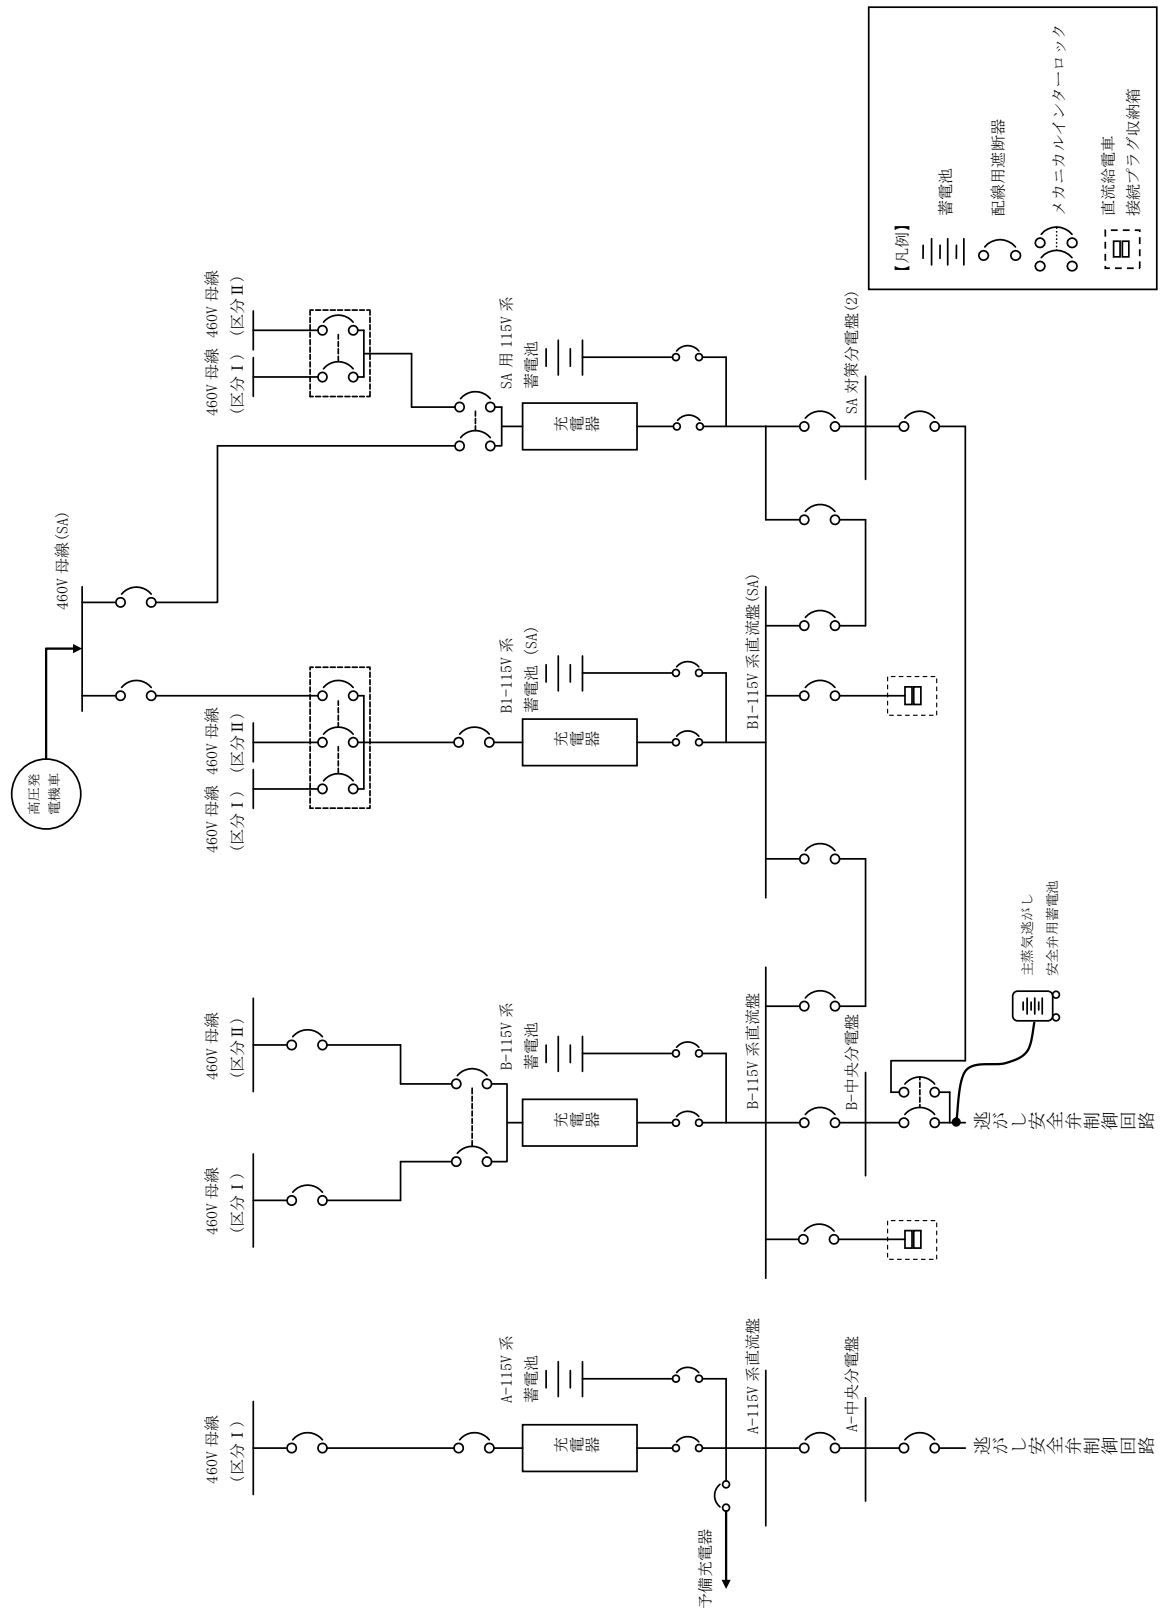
【凡例】
蓄電池
配線用遮断器
メカニカルインターロック
直流給電車
接続プラグ収納箱

460V 母線 (区分Ⅰ)
460V 母線 (区分Ⅱ)
SA 用 115V 系
蓄電池
充電器
SA 対策分電盤(2)

460V 母線(SA)
高圧発電機車

460V 母線 (区分Ⅰ)
460V 母線 (区分Ⅱ)
B1-115V 系
蓄電池 (SA)
充電器
B1-115V 系直流盤(SA)

460V 母線 (区分Ⅱ)
460V 母線 (区分Ⅰ)
B-115V 系
蓄電池
充電器
B-115V 系直流盤
B-中央分電盤
主蒸気逃がし安全弁用蓄電池
逃がし安全弁制御回路

460V 母線 (区分Ⅰ)
A-115V 系
蓄電池
充電器
A-115V 系直流盤
A-中央分電盤
予備充電器
逃がし安全弁制御回路